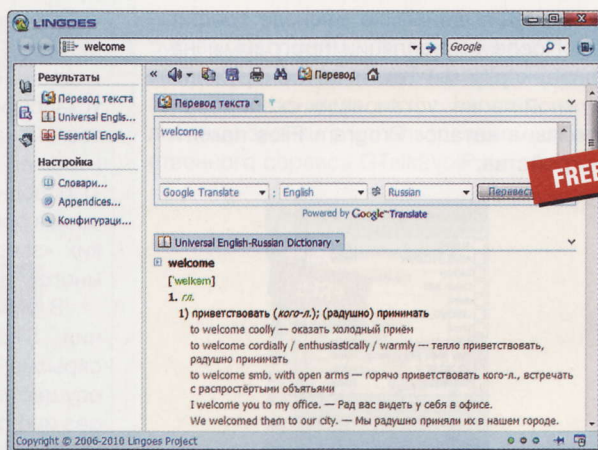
LINGOES

welcome

Google

Результаты

Перевод текста

Universal Englis...

Essential Englis...

Настройка

Словари...

Appendices...

Конфигураци...

Перевод

Перевод текста

welcome

FREE

Google Translate : English Russian Перевест

Powered by Google Translate

Universal English-Russian Dictionary

welcome

['welkəm]

1. гл.

1) приветствовать (кого-л.); (радушно) принимать

to welcome coolly — оказать холодный приём

to welcome cordially / enthusiastically / warmly — тепло приветствовать, радушно принимать

to welcome smb. with open arms — горячо приветствовать кого-л., встречать с распростёртыми объятьями

I welcome you to my office. — Рад вас видеть у себя в офисе.

We welcomed them to our city. — Мы радушно приняли их в нашем городе.

Copyright © 2006-2010 Lingoes Project